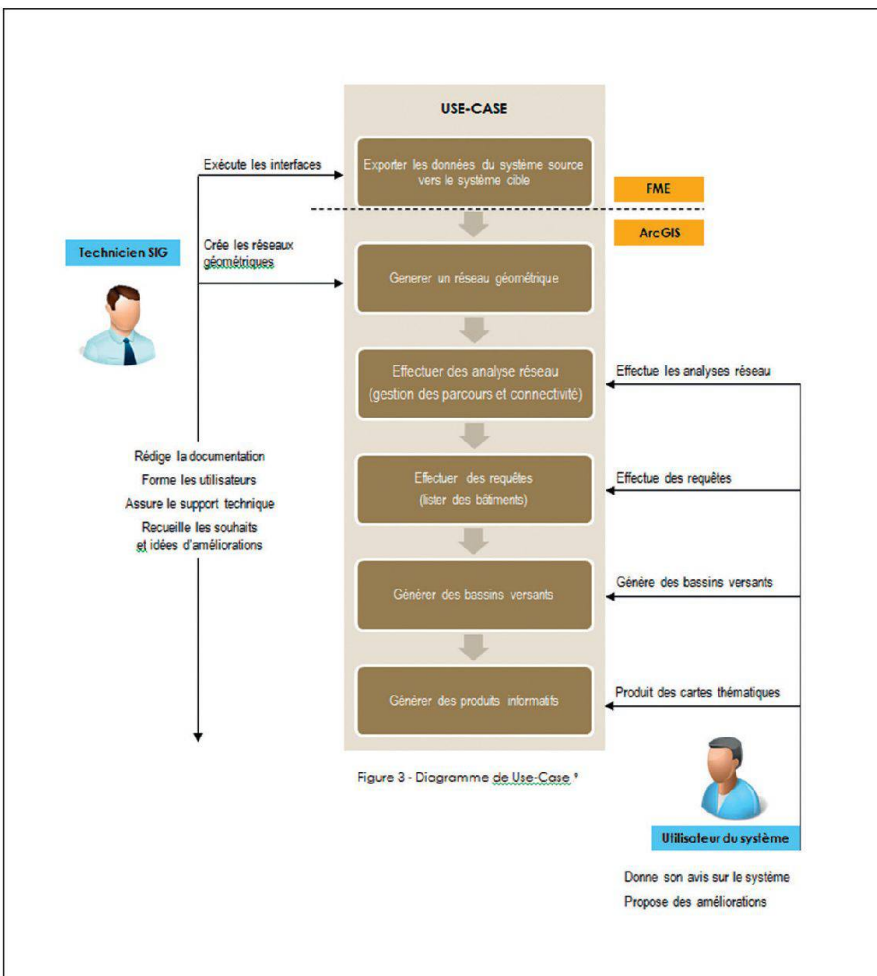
USE-CASE

Exécute les interfaces

Exporter les données du système source vers le système cible

FME

ArcGIS

Technicien SIG

Crée les réseaux géométriques

Generer un réseau géométrique

Effectuer des analyse réseau (gestion des parcours et connectivité)

Effectue les analyses réseau

Rédige la documentation
Forme les utilisateurs
Assure le support technique
Recueille les souhaits et idées d'améliorations

Effectuer des requêtes (lister des bâtiments)

Effectue des requêtes

Générer des bassins versants

Génère des bassins versants

Générer des produits informatifs

Produit des cartes thématiques

Figure 3 - Diagramme de Use-Case ⁹

Utilisateur du système

Donne son avis sur le système
Propose des améliorations